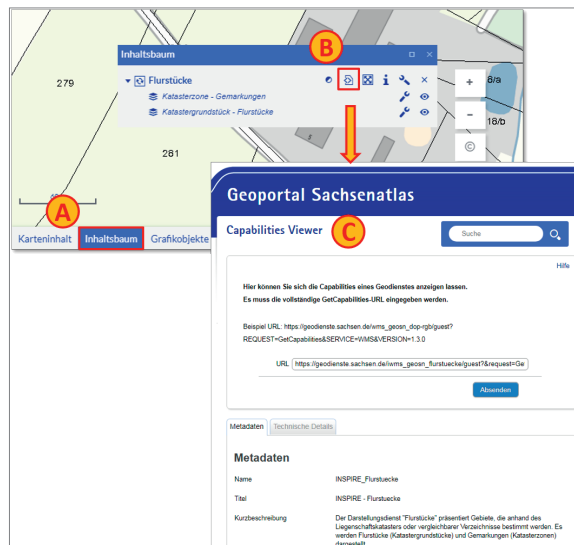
279

Inhaltsbaum

B

Flurstücke

Katasterzone - Gemarkungen

Katastergrundstück - Flurstücke

+

8/a

−

18/b

©

281

A

Karteninhalt Inhaltsbaum Grafikobjekte

Geoportal Sachsenatlas

Capabilities Viewer

C

Suche

Hilfe

Hier können Sie sich die Capabilities eines Geodienstes anzeigen lassen.
Es muss die vollständige GetCapabilities-URL eingegeben werden.

Beispiel URL: https://geodienste.sachsen.de/wms_geosn_dop-rgb/guest?REQUEST=GetCapabilities&SERVICE=WMS&VERSION=1.3.0

URL https://geodienste.sachsen.de/wms_geosn_flurstuecke/guest?&request=Ge

Absenden

Metadaten Technische Details

Metadaten

| | |
|---|---|
| Name | INSPIRE_Flurstuecke |
| Titel | INSPIRE - Flurstuecke |
| Kurzbeschreibung | Der Darstellungsdienst "Flurstücke" präsentiert Gebiete, die anhand des Liegenschaftskatasters oder vergleichbarer Verzeichnisse bestimmt werden. Es werden Flurstücke (Katastergrundstücke) und Gemarkungen (Katasterzonen) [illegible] |